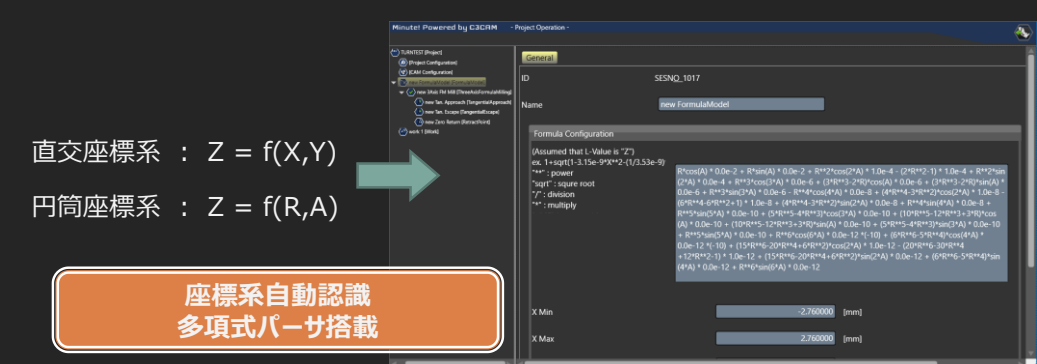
直交座標系 ： Z = f(X,Y)

円筒座標系 ： Z = f(R,A)

座標系自動認識
多項式パーサ搭載

Minute! Powered by C3CAM - Project Operation -

TURNTEST [Project]
[Project Configuration]
[CAM Configuration]
new FormulaModel [FormulaModel]
new 3Axis FM Mill [ThreeAxisFormulaMilling]
new Tan. Approach [TangentialApproach]
new Tan. Escape [TangentialEscape]
new Zero Return [RetractPoint]
work 1 [Work]

General

ID SESNQ_1017

Name new FormulaModel

Formula Configuration

(Assumed that L-Value is "Z")
ex. 1+sqrt(1-3.15e-9*X**2-(1/3.53e-9)
"**" : power
"sqrt" : squre root
"/" : division
"*" : multiply

R*cos(A) * 0.0e-2 + R*sin(A) * 0.0e-2 + R**2*cos(2*A) * 1.0e-4 - (2*R**2-1) * 1.0e-4 + R**2*sin(2*A) * 0.0e-4 + R**3*cos(3*A) * 0.0e-6 + (3*R**3-2*R)*cos(A) * 0.0e-6 + (3*R**3-2*R)*sin(A) * 0.0e-6 + R**3*sin(3*A) * 0.0e-6 - R**4*cos(4*A) * 0.0e-8 + (4*R**4-3*R**2)*cos(2*A) * 1.0e-8 - (6*R**4-6*R**2+1) * 1.0e-8 + (4*R**4-3*R**2)*sin(2*A) * 0.0e-8 + R**4*sin(4*A) * 0.0e-8 + R**5*sin(5*A) * 0.0e-10 + (5*R**5-4*R**3)*cos(3*A) * 0.0e-10 + (10*R**5-12*R**3+3*R)*cos(A) * 0.0e-10 + (10*R**5-12*R**3+3*R)*sin(A) * 0.0e-10 + (5*R**5-4*R**3)*sin(3*A) * 0.0e-10 + R**5*sin(5*A) * 0.0e-10 + R**6*cos(6*A) * 0.0e-12 *(-10) + (6*R**6-5*R**4)*cos(4*A) * 0.0e-12 *(-10) + (15*R**6-20*R**4+6*R**2)*cos(2*A) * 1.0e-12 - (20*R**6-30*R**4 +12*R**2-1) * 1.0e-12 + (15*R**6-20*R**4+6*R**2)*sin(2*A) * 0.0e-12 + (6*R**6-5*R**4)*sin(4*A) * 0.0e-12 + R**6*sin(6*A) * 0.0e-12

X Min -2.760000 [mm]

X Max 2.760000 [mm]